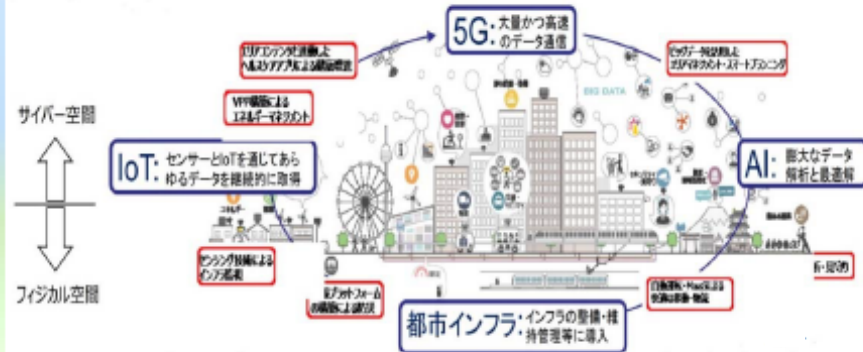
5G: 大量かつ高速のデータ通信

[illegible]

ビッグデータ解析を活用した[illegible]

サイバー空間

VPP構築によるエネルギーマネジメント

IoT: センサーとIoTを通じてあらゆるデータを継続的に取得

AI: 膨大なデータ解析と最適解

BIG DATA

センシング技術によるインフラ監視

フィジカル空間

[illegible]

自動運転・MaaSによる交通の最適・効率化

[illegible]

都市インフラ: インフラの整備・維持管理等に導入